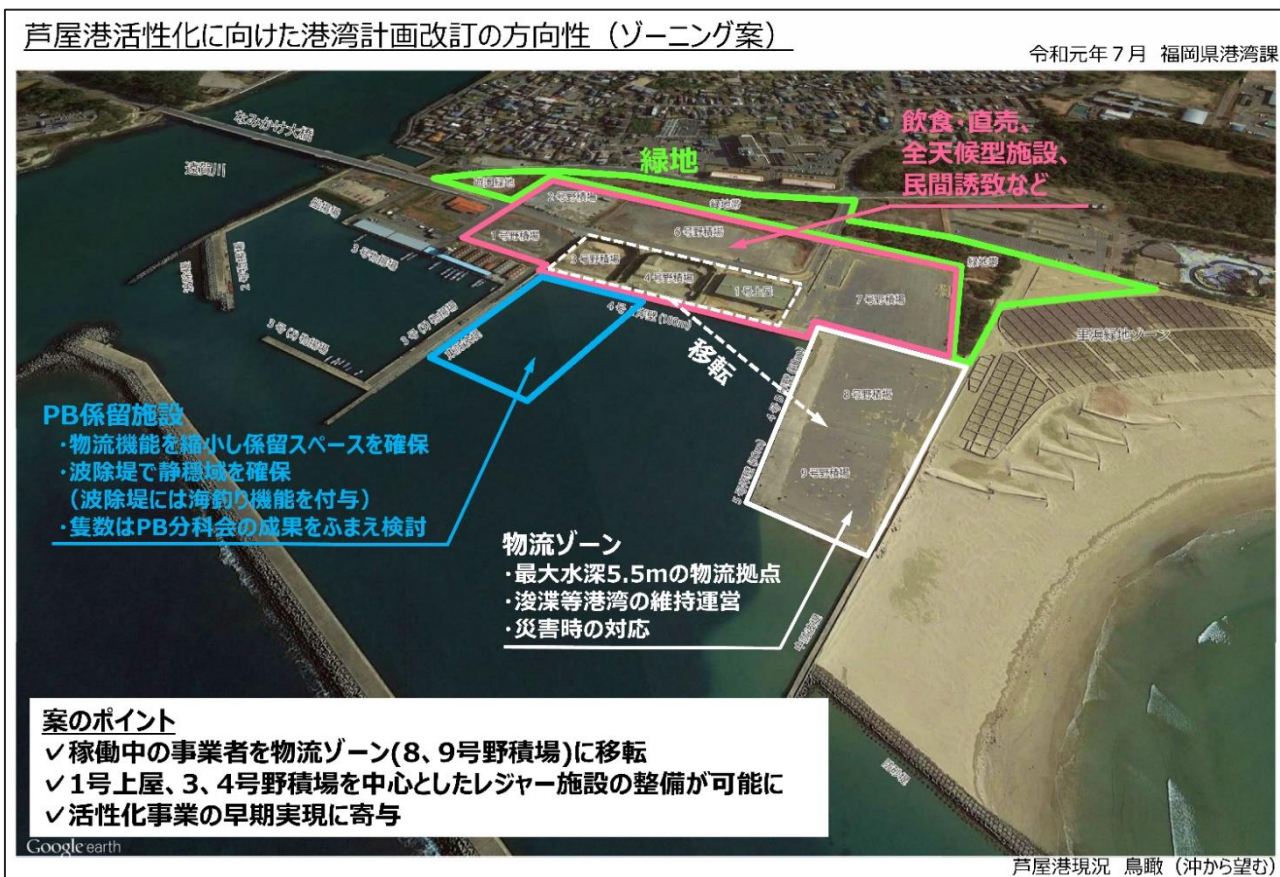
芦屋港活性化に向けた港湾計画改訂の方向性（ゾーニング案）

令和元年７月　福岡県港湾課

なみかけ大橋

遠賀川

緑地

飲食・直売、
全天候型施設、
民間誘致など

2号野積場

1号野積場

6号野積場

3号野積場

4号野積場

1号上屋

7号野積場

4号岸壁（130m）

移転

8号野積場

9号野積場

PB係留施設
・物流機能を縮小し係留スペースを確保
・波除堤で静穏域を確保
（波除堤には海釣り機能を付与）
・隻数はPB分科会の成果をふまえ検討

物流ゾーン
・最大水深5.5mの物流拠点
・浚渫等港湾の維持運営
・災害時の対応

案のポイント
✓稼働中の事業者を物流ゾーン(8、9号野積場)に移転
✓1号上屋、3、4号野積場を中心としたレジャー施設の整備が可能に
✓活性化事業の早期実現に寄与

Google earth

芦屋港現況　鳥瞰（沖から望む）